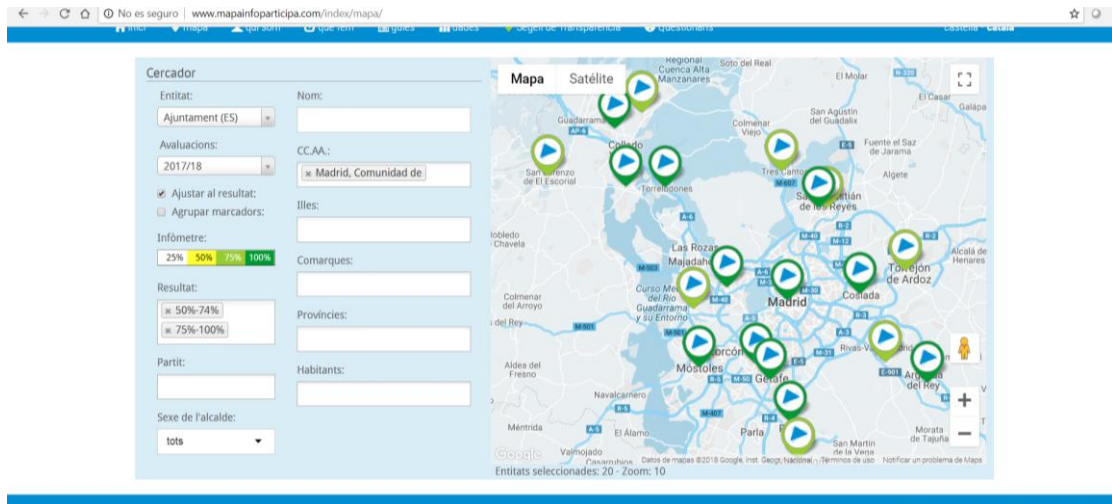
No es seguro | www.mapainfoparticipa.com/index/mapa/

inici mapa qui som què fem guies dades Segell de Transparència qüestionaris castellano Català

Cercador

Entitat:
Ajuntament (ES)

Avaluacions:
2017/18

Ajustar al resultat:
Agrupar marcadors:

Infòmetre:
25% 50% 75% 100%

Resultat:
× 50%-74%
× 75%-100%

Partit:

Sexe de l'alcalde:
tots

Nom:

CC.AA.:
× Madrid, Comunidad de

Illes:

Comarques:

Províncies:

Habitants:

Mapa Satélite

Regional Cuenca Alta Manzanares
Soto del Real
El Molar
Guadarrama
San Agustín del Guadalix
El Casar
Galapa
Colmenar Viejo
Collado
Fuente el Saz de Jarama
San Lorenzo de El Escorial
Torrelodones
Tres Cantos
Algete
San Sebastián de los Reyes
Robledo Chavela
Las Rozas
Majadahonda
Alcalá de Henares
Torrejón de Ardoz
Madrid
Coslada
Curso Medio del Río Guadarrama y su Entorno
Colmenar del Arroyo
del Rey
Alcorcón
Rivas-Vaciamadrid
Aldea del Fresno
Móstoles
Getafe
Arganda del Rey
Navalcarnero
Méntrida
El Álamo
Parla
Morata de Tajuña
Valmojado
Casarrubios
San Martín de la Vega
Google
Datos de mapas ©2018 Google, Inst. Geogr. Nacional Términos de uso Notificar un problema de Maps

Entitats seleccionades: 20 - Zoom: 10